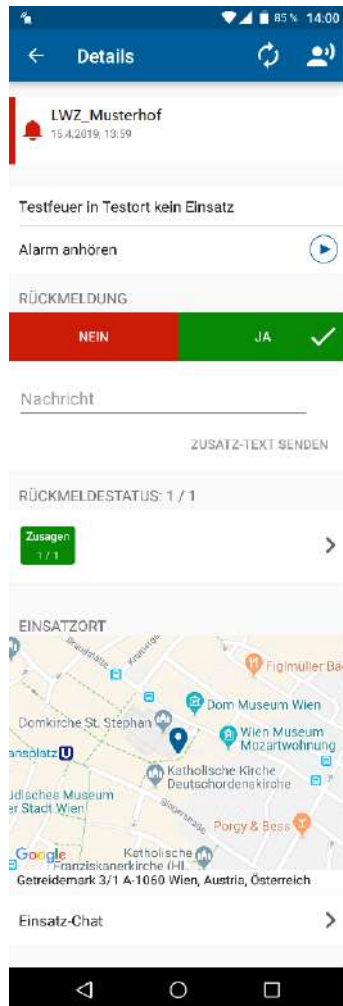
85 % 14:00

Details

LWZ_Musterhof
15.4.2019, 13:59

Testfeuer in Testort kein Einsatz

Alarm anhören

RÜCKMELDUNG

NEIN

JA

Nachricht

ZUSATZ-TEXT SENDEN

RÜCKMELDESTATUS: 1 / 1

Zusagen
1 / 1

EINSATZORT

Figlmüller Bä

Dom Museum Wien

Domkirche St. Stephan

Wien Museum Mozartwohnung

nsplatz

Katholische Kirche Deutschordenskirche

Jüdisches Museum der Stadt Wien

Porgy & Bess

Google

Katholische Franziskanerkirche (Hl.

Getreidemark 3/1 A-1060 Wien, Austria, Österreich

Einsatz-Chat